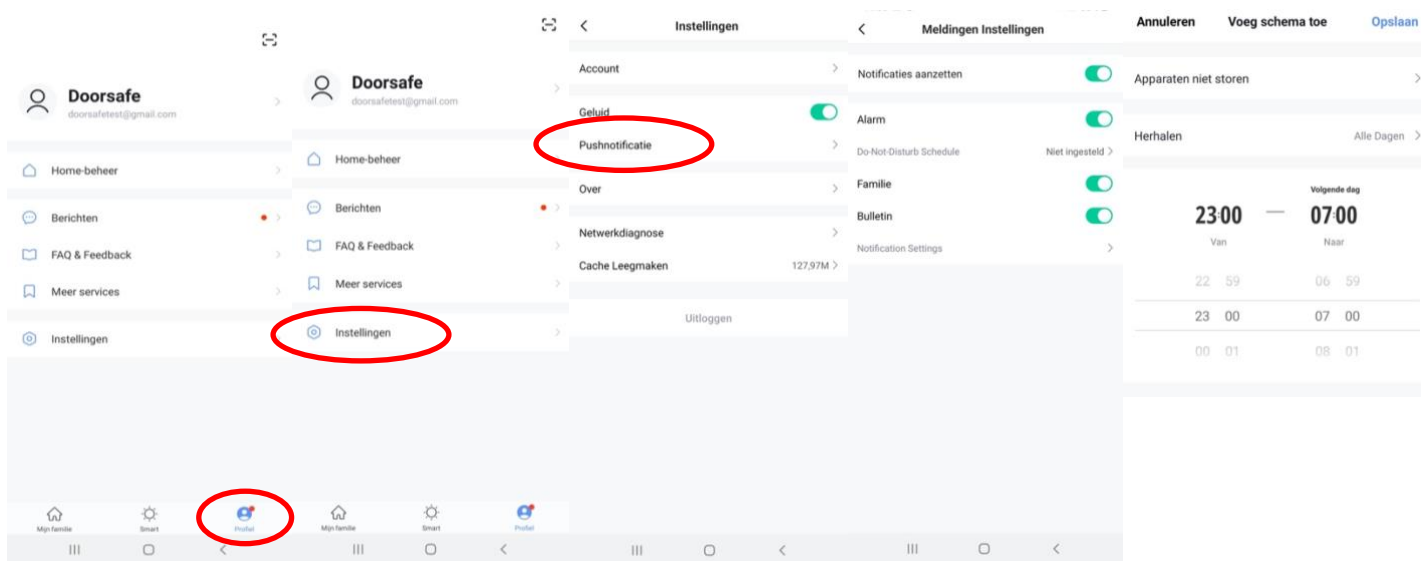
Doorsafe
doorsafetest@gmail.com

Home-beheer

Berichten

FAQ & Feedback

Meer services

Instellingen

Mijn familie
Smart
Profiel

Doorsafe
doorsafetest@gmail.com

Home-beheer

Berichten

FAQ & Feedback

Meer services

Instellingen

Mijn familie
Smart
Profiel

Instellingen

Account

Geluid

Pushnotificatie

Over

Netwerkdiagnose

Cache Leegmaken 127,97M

Uitloggen

Meldingen Instellingen

Notificaties aanzetten

Alarm

Do-Not-Disturb Schedule Niet ingesteld

Familie

Bulletin

Notification Settings

Annuleren Voeg schema toe Opslaan

Apparaten niet storen

Herhalen Alle Dagen

Volgende dag

23:00 — 07:00

Van Naar

22 59 06 59

23 00 07 00

00 01 08 01